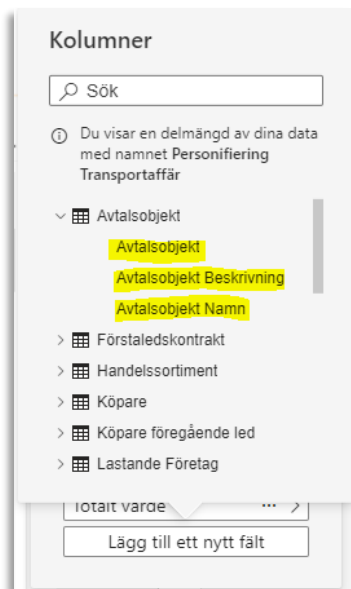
Kolumner

Sök

Du visar en delmängd av dina data med namnet Personifiering Transportaffär

Avtalsobjekt

Avtalsobjekt

Avtalsobjekt Beskrivning

Avtalsobjekt Namn

Förstaledskontrakt

Handelssortiment

Köpare

Köpare föregående led

Lastande Företag

Totalt värde

Lägg till ett nytt fält